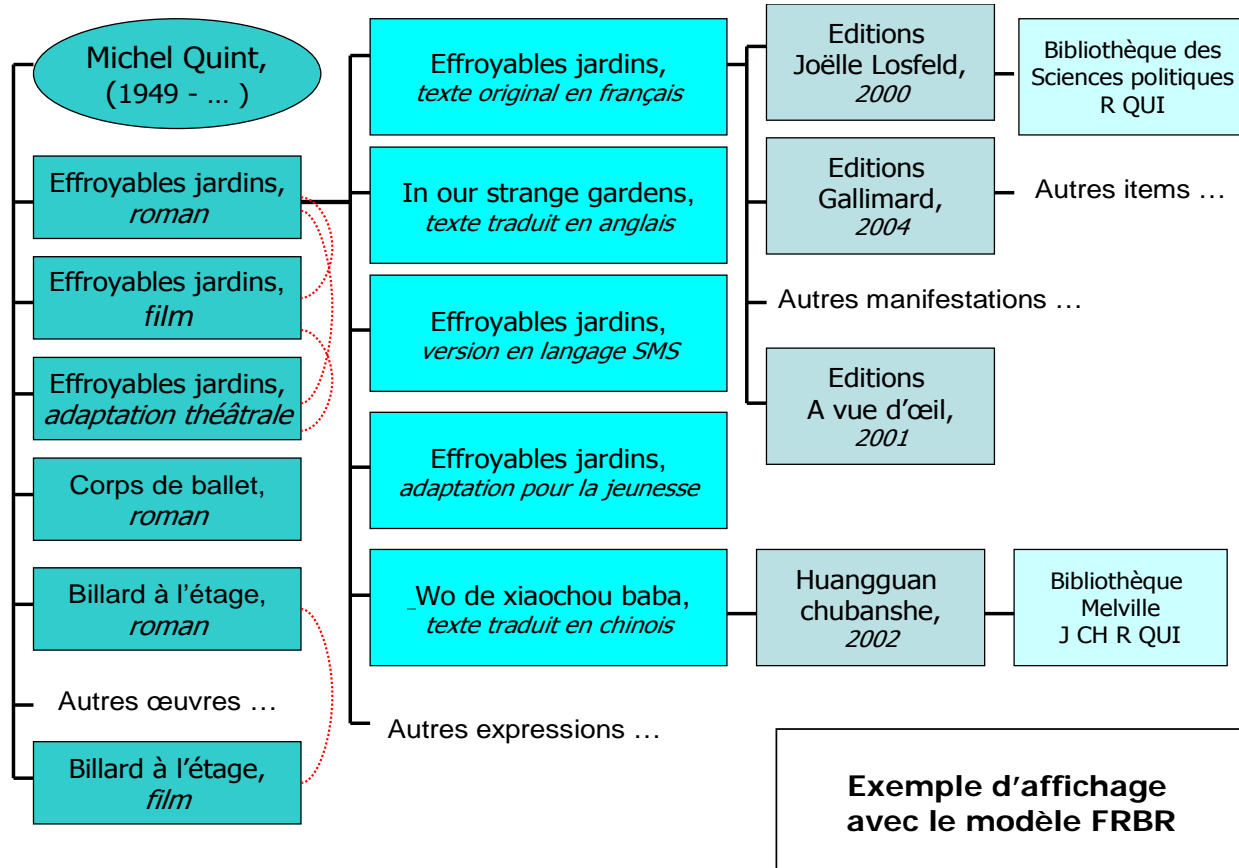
Michel Quint, (1949 - … )

Effroyables jardins, *roman*

Effroyables jardins, *film*

Effroyables jardins, *adaptation théâtrale*

Corps de ballet, *roman*

Billard à l'étage, *roman*

Autres œuvres …

Billard à l'étage, *film*

Effroyables jardins, *texte original en français*

In our strange gardens, *texte traduit en anglais*

Effroyables jardins, *version en langage SMS*

Effroyables jardins, *adaptation pour la jeunesse*

Wo de xiaochou baba, *texte traduit en chinois*

Autres expressions …

Editions Joëlle Losfeld, *2000*

Bibliothèque des Sciences politiques R QUI

Editions Gallimard, *2004*

Autres items …

Autres manifestations …

Editions A vue d'œil, *2001*

Huangguan chubanshe, *2002*

Bibliothèque Melville J CH R QUI

**Exemple d'affichage avec le modèle FRBR**